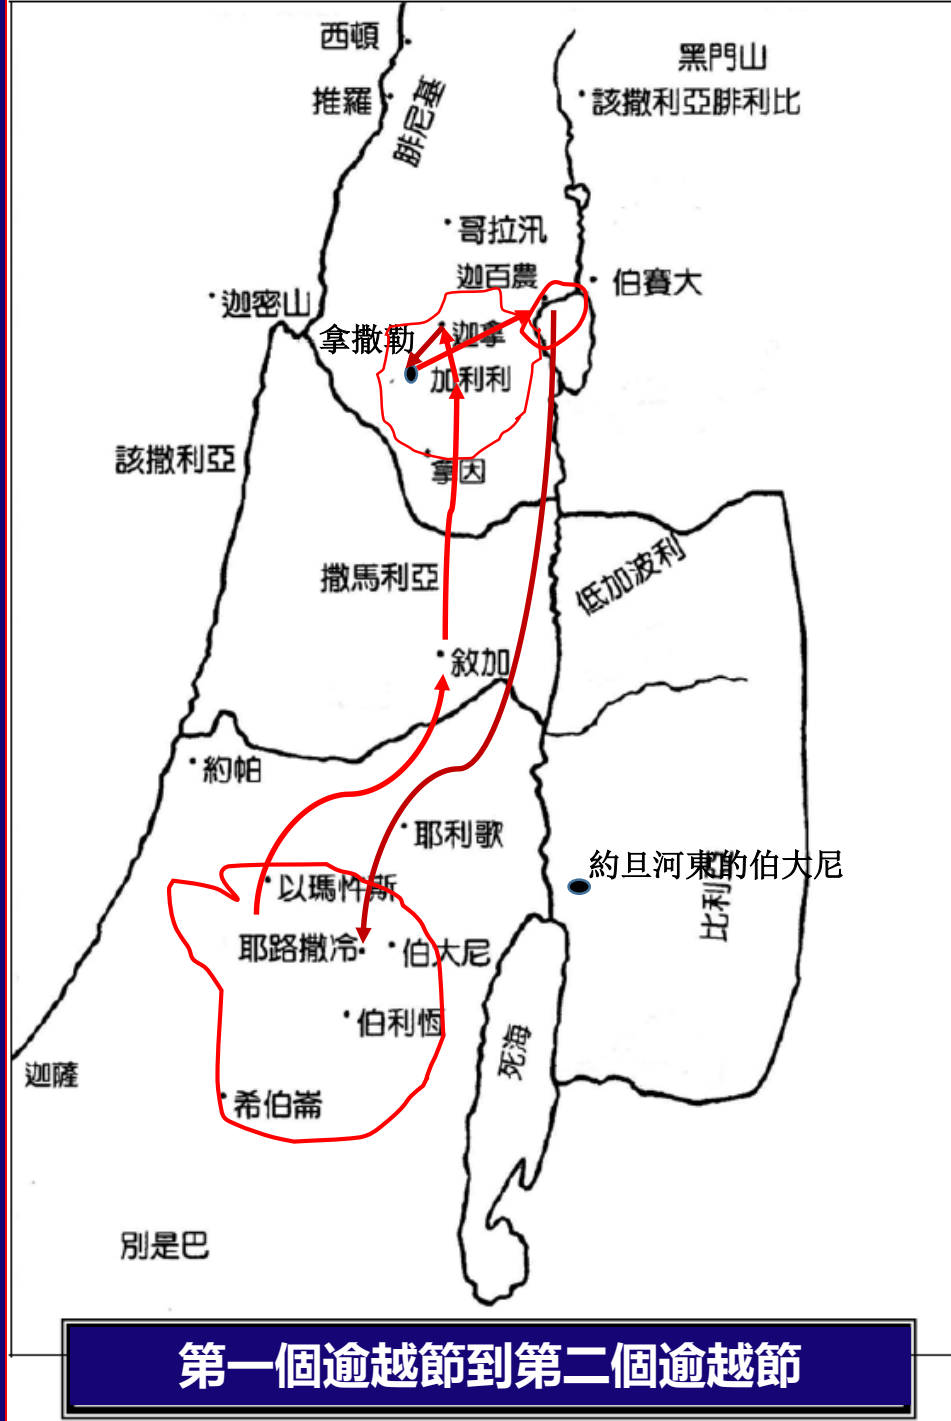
西頓
推羅
腓尼基
黑門山
該撒利亞腓利比
哥拉汛
迦百農
伯賽大
迦密山
拿撒勒
迦拿
加利利
該撒利亞
拿因
撒馬利亞
低加波利
敘加
約帕
耶利歌
約旦河東的伯大尼
以瑪忤斯
耶路撒冷
伯大尼
比利亞
伯利恆
死海
迦薩
希伯崙
別是巴
第一個逾越節到第二個逾越節